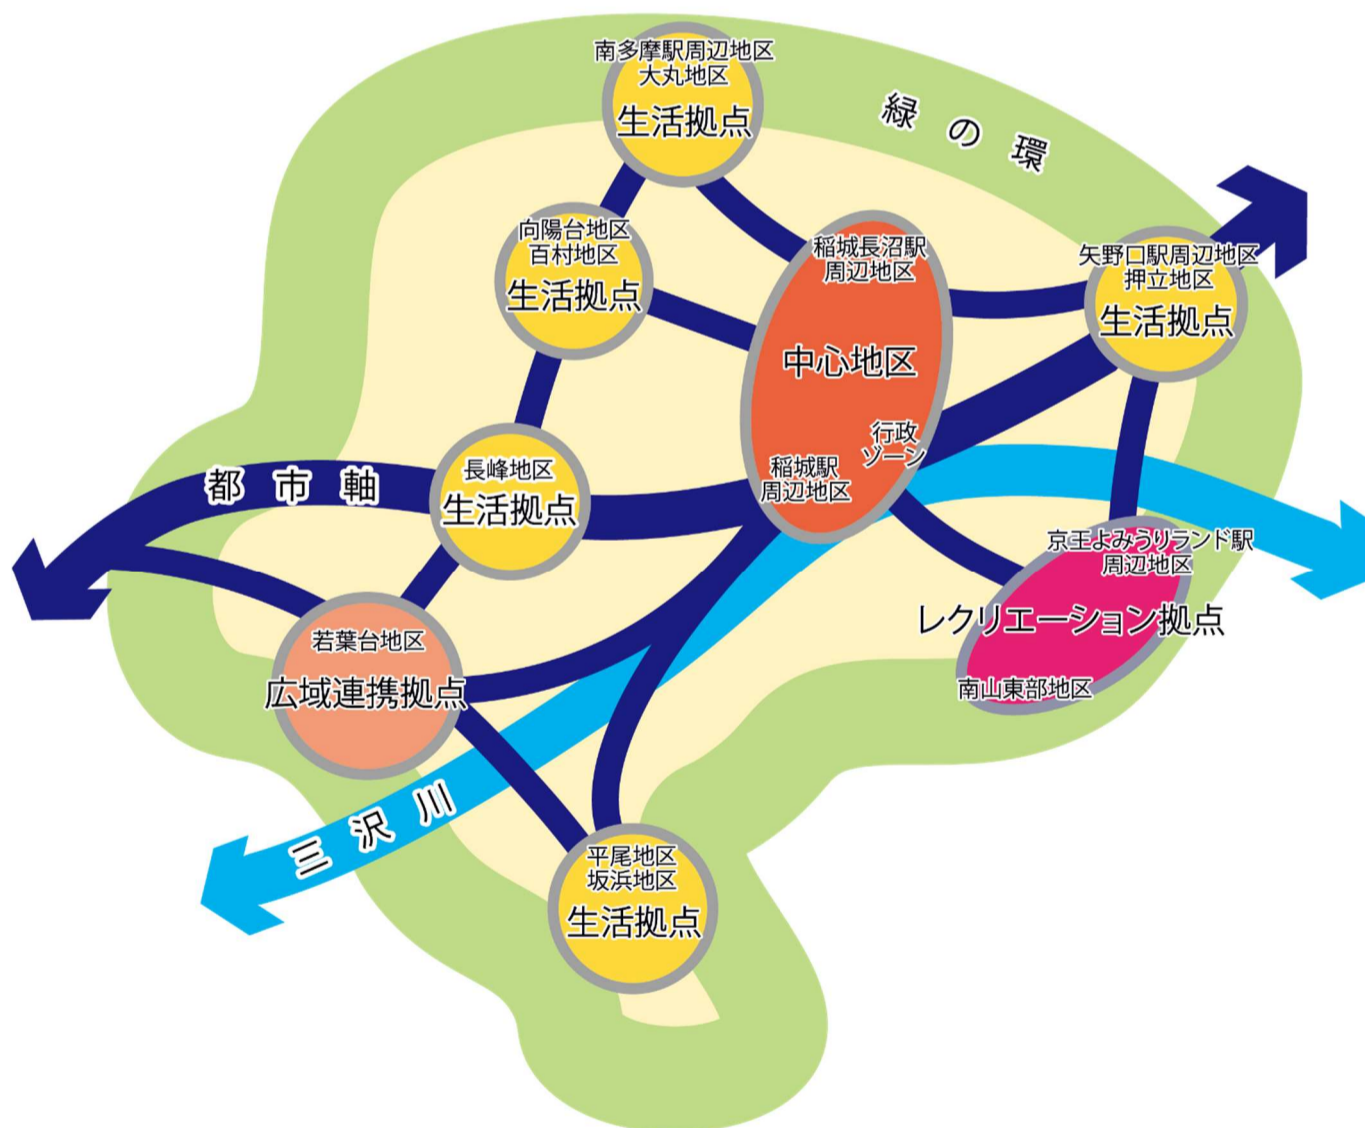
南多摩駅周辺地区
大丸地区
生活拠点

緑の環

向陽台地区
百村地区
生活拠点

稲城長沼駅
周辺地区

矢野口駅周辺地区
押立地区
生活拠点

中心地区

行政
ゾーン

稲城駅
周辺地区

長峰地区
生活拠点

都市軸

京王よみうりランド駅
周辺地区
レクリエーション拠点
南山東部地区

若葉台地区
広域連携拠点

三沢川

平尾地区
坂浜地区
生活拠点